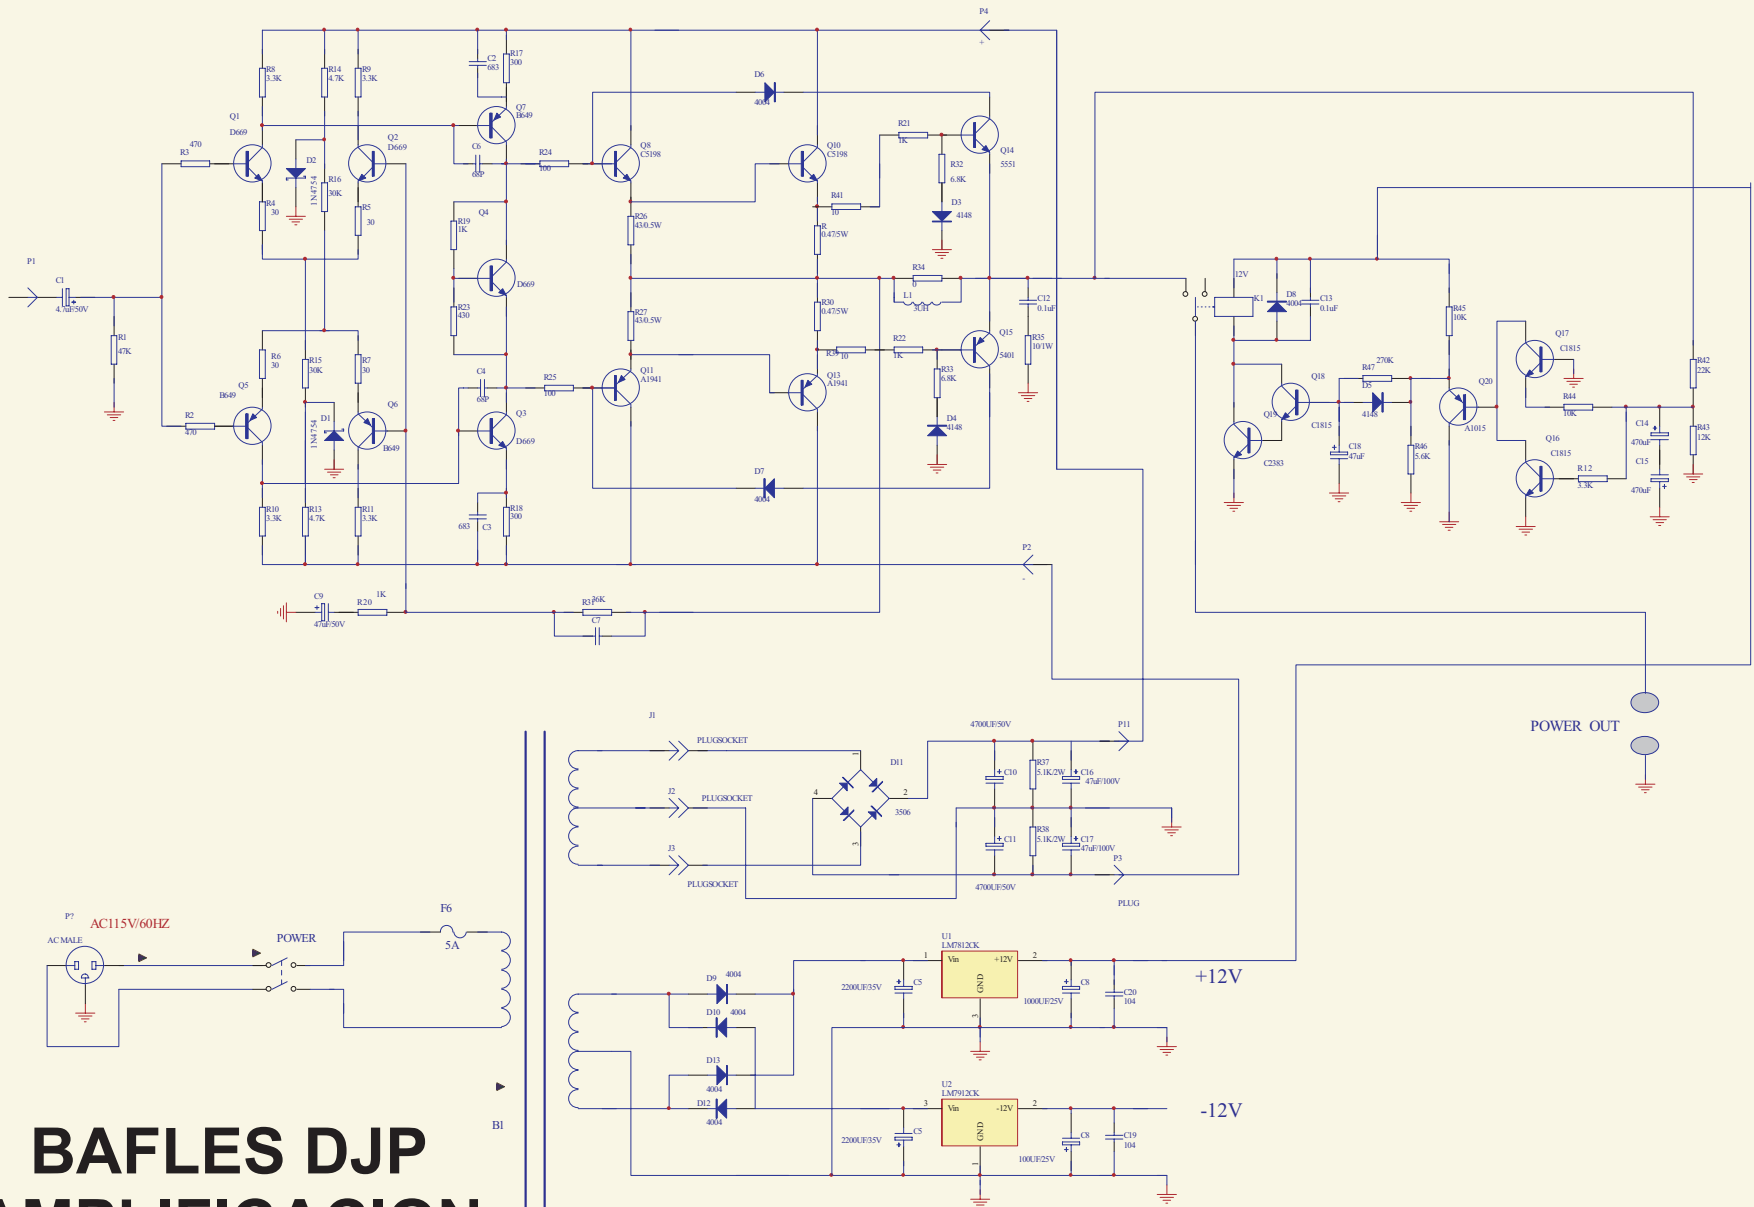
P4
R8 3.3K
R14 4.7K
R9 3.3K
C2 683
R17 300
D6 4004
Q1 D669
Q7 B649
Q2 D669
470 R3
D2
1N4754
R16 30K
R4 30
R5 30
C6 68P
R24 100
Q8 C5198
Q10 C5198
R21 1K
Q14 5551
R32 6.8K
R41 10
D3 4148
R 0.47/5W
R26 43/0.5W
R19 1K
Q4
D669
R23 430
P1
C1 4.7uF/50V
R1 47K
R34 0
L1 3UH
C12 0.1uF
R27 43/0.5W
R30 0.47/5W
R22 1K
Q15 5401
R35 10/1W
R6 30
R15 30K
R7 30
C4 68P
R25 100
Q11 A1941
R3 10
Q13 A1941
R33 6.8K
D4 4148
Q5 B649
R2 470
D1 1N4754
Q6 B649
Q3 D669
D7 4004
R10 3.3K
R13 4.7K
R11 3.3K
683 C3
R18 300
P2
C9 47uF/50V
R20 1K
R31 36K
C7
12V
K1
D8 4004
C13 0.1uF
R45 10K
Q17 C1815
R42 22K
R47 270K
Q18
D5 4148
Q20
R44 10K
Q19 C1815
C2383
C18 47uF
R46 5.6K
A1015
Q16 C1815
C14 470uF
R43 12K
C15
R12 3.3K
470uF
POWER OUT
J1
PLUGSOCKET
4700UF/50V
P11
D11
C10
R37 5.1K/2W
C16 47uF/100V
J2
PLUGSOCKET
3506
J3
C11
R38 5.1K/2W
C17 47uF/100V
P3
PLUGSOCKET
4700UF/50V
PLUG
P? AC115V/60HZ
AC MALE
POWER
F6 5A
U1 LM7812CK
Vin +12V GND
D9 4004
2200UF/35V C5
1000UF/25V C8
C20 104
+12V
D10 4004
D13 4004
D12 4004
U2 LM7912CK
Vin -12V GND
2200UF/35V C5
100UF/25V C8
C19 104
-12V
B1
BAFLES DJP
AMPLIFICACION